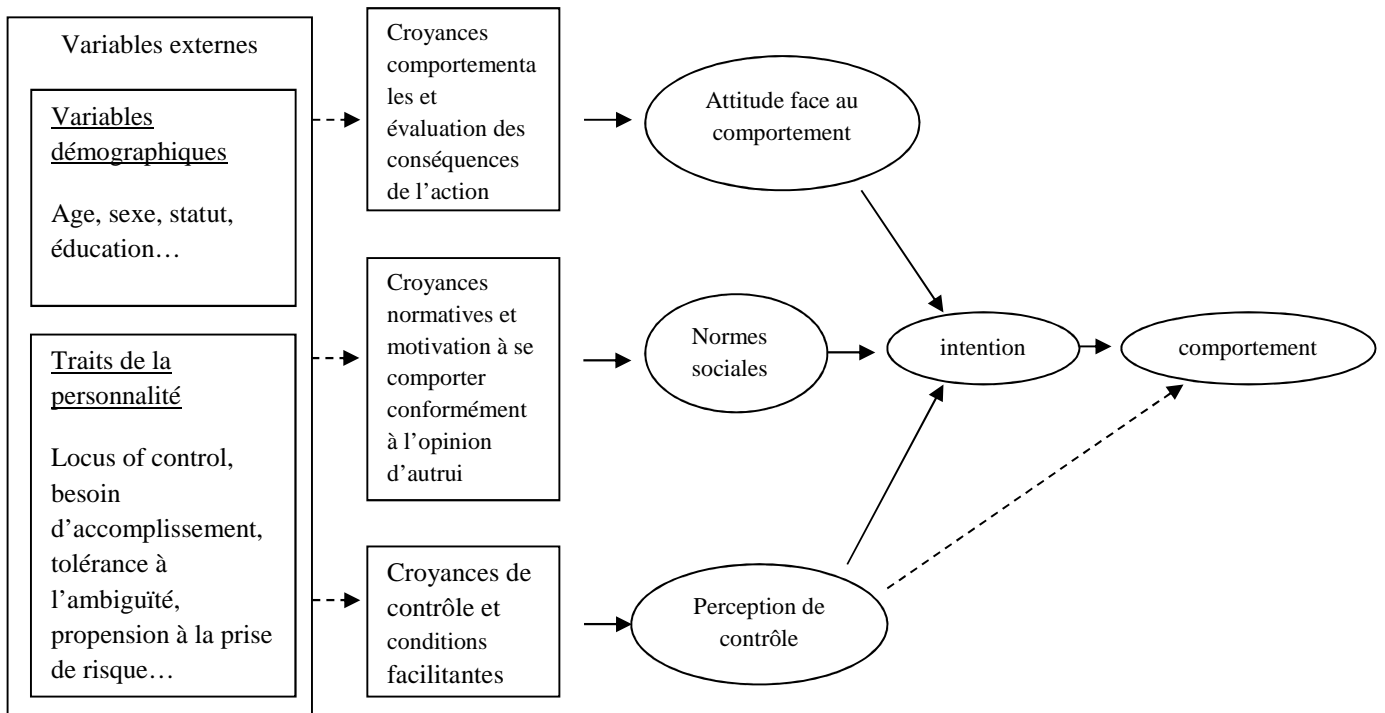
Variables externes

Variables démographiques

Age, sexe, statut, éducation…

Traits de la personnalité

Locus of control, besoin d'accomplissement, tolérance à l'ambiguïté, propension à la prise de risque…

Croyances comportementales et évaluation des conséquences de l'action

Croyances normatives et motivation à se comporter conformément à l'opinion d'autrui

Croyances de contrôle et conditions facilitantes

Attitude face au comportement

Normes sociales

Perception de contrôle

intention

comportement